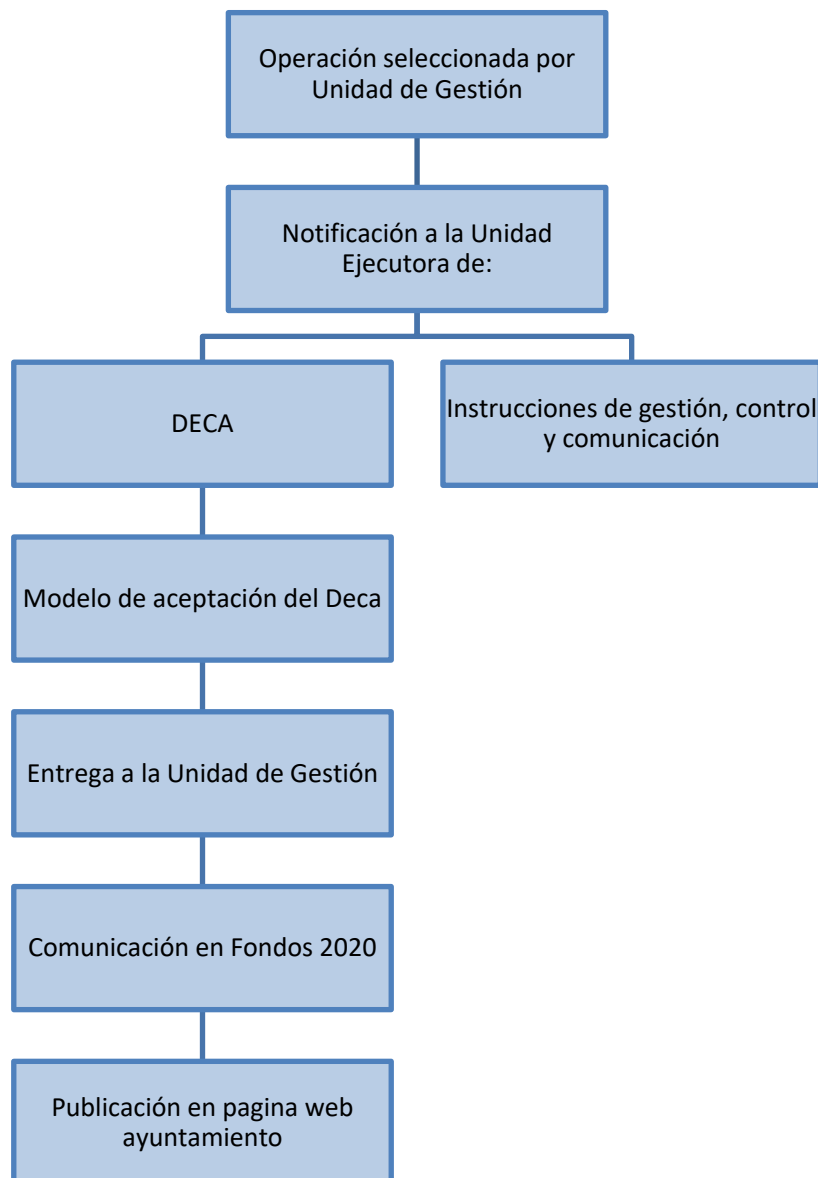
Operación seleccionada por Unidad de Gestión

Notificación a la Unidad Ejecutora de:

DECA

Instrucciones de gestión, control y comunicación

Modelo de aceptación del Deca

Entrega a la Unidad de Gestión

Comunicación en Fondos 2020

Publicación en pagina web ayuntamiento